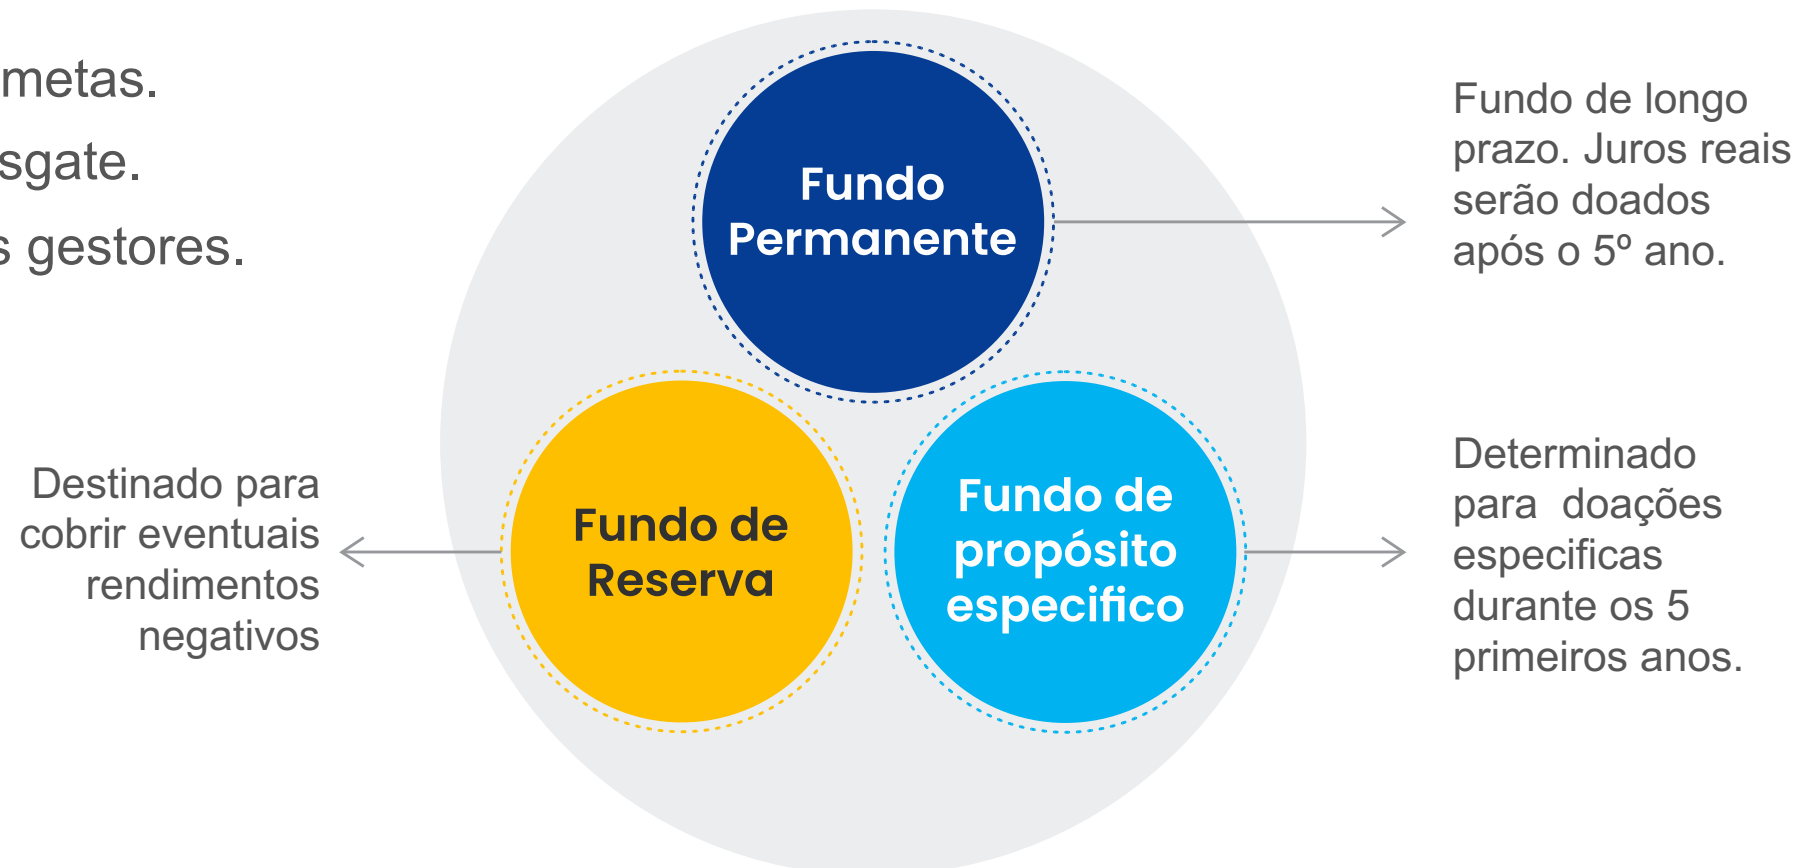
metas.
sgate.
s gestores.

Fundo Permanente

Fundo de longo prazo. Juros reais serão doados após o 5º ano.

Destinado para cobrir eventuais rendimentos negativos

Fundo de Reserva

Fundo de propósito especifico

Determinado para doações especificas durante os 5 primeiros anos.